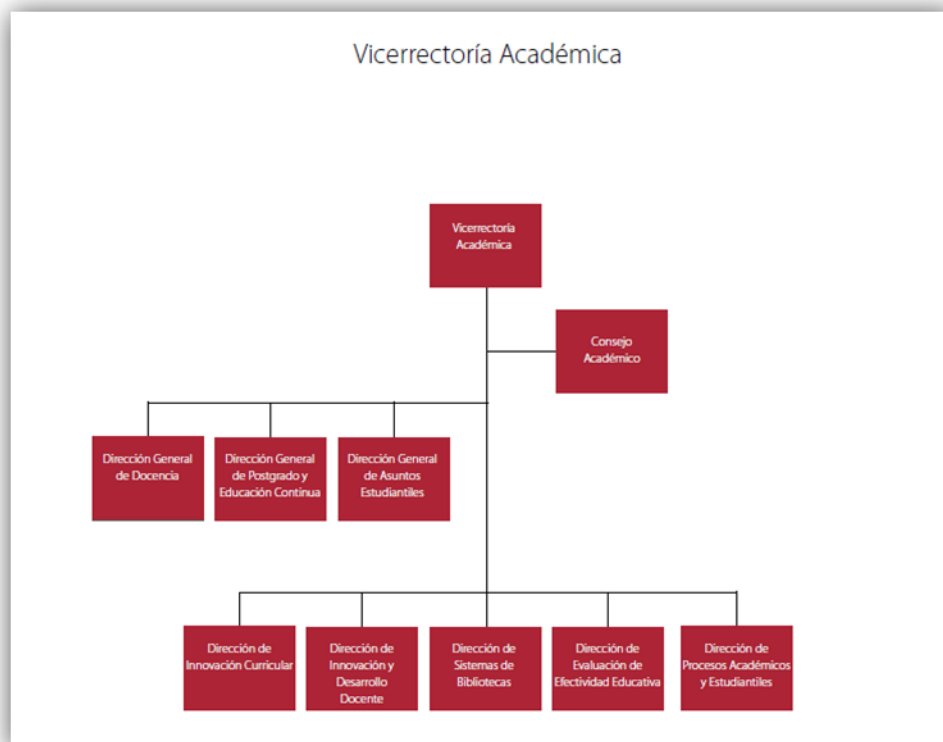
Vicerrectoría Académica

Vicerrectoría Académica

Consejo Académico

Dirección General de Docencia

Dirección General de Postgrado y Educación Continua

Dirección General de Asuntos Estudiantiles

Dirección de Innovación Curricular

Dirección de Innovación y Desarrollo Docente

Dirección de Sistemas de Bibliotecas

Dirección de Evaluación de Efectividad Educativa

Dirección de Procesos Académicos y Estudiantiles